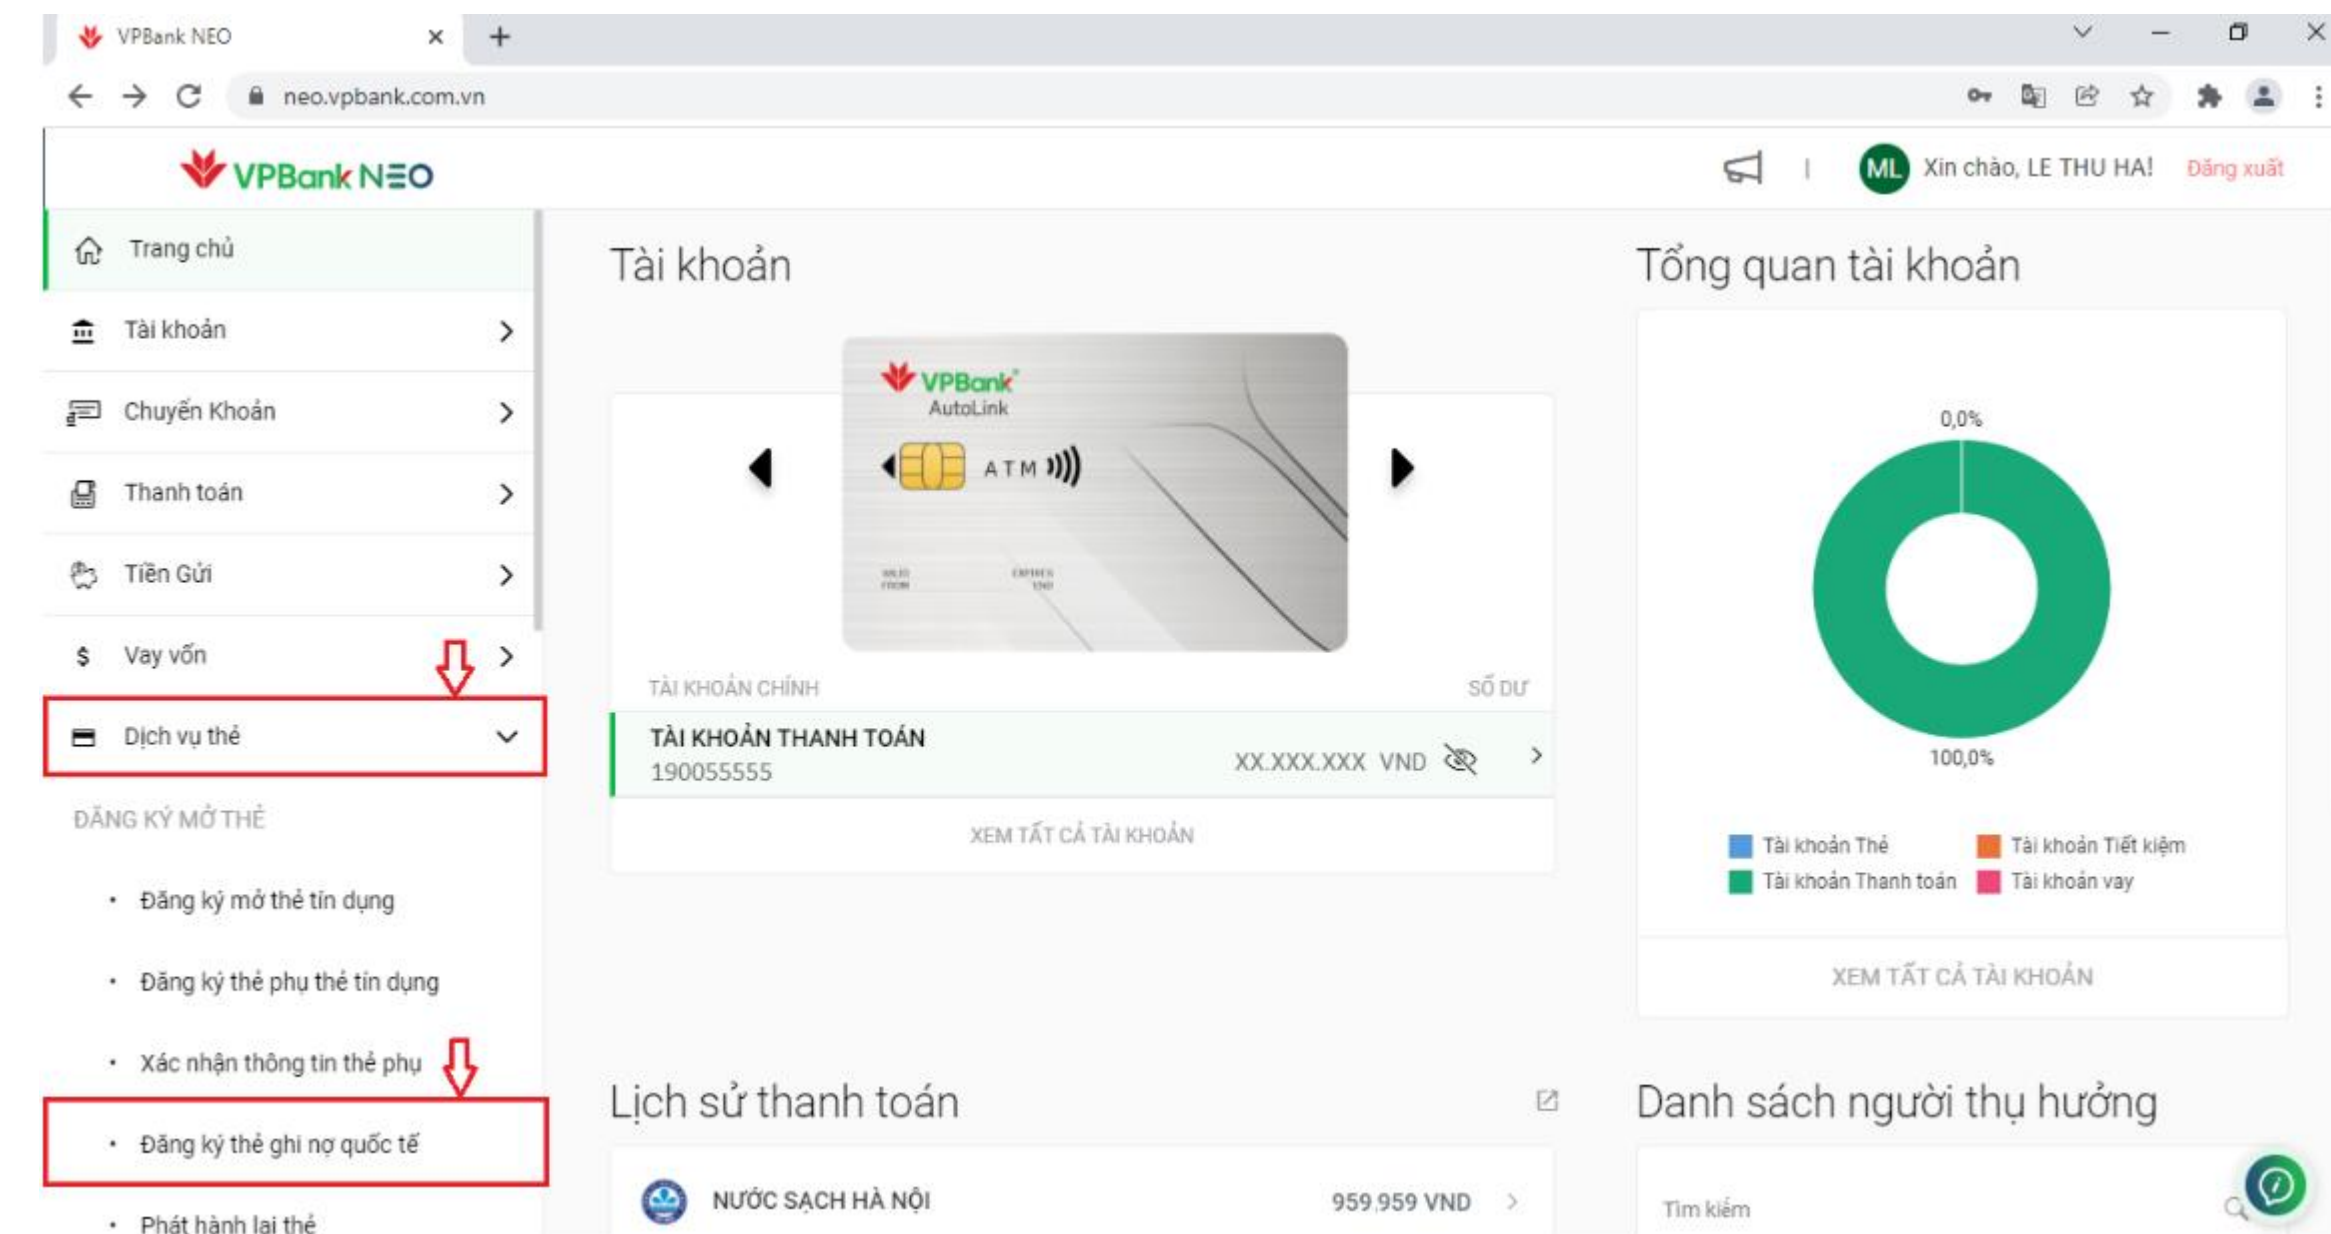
VPBank NEO

neo.vpbank.com.vn

VPBank NEO

ML Xin chào, LE THU HA! Đăng xuất

Trang chủ

Tài khoản

Chuyển Khoản

Thanh toán

Tiền Gửi

Vay vốn

Dịch vụ thẻ

ĐĂNG KÝ MỞ THẺ

• Đăng ký mở thẻ tín dụng

• Đăng ký thẻ phụ thẻ tín dụng

• Xác nhận thông tin thẻ phụ

• Đăng ký thẻ ghi nợ quốc tế

• Phát hành lại thẻ

Tài khoản

VPBank AutoLink

ATM

TÀI KHOẢN CHÍNH

SỐ DƯ

TÀI KHOẢN THANH TOÁN

190055555

XX.XXX.XXX VND

XEM TẤT CẢ TÀI KHOẢN

Tổng quan tài khoản

0,0%

100,0%

Tài khoản Thẻ

Tài khoản Tiết kiệm

Tài khoản Thanh toán

Tài khoản vay

XEM TẤT CẢ TÀI KHOẢN

Lịch sử thanh toán

NƯỚC SẠCH HÀ NỘI

959.959 VND

Danh sách người thụ hưởng

Tìm kiếm